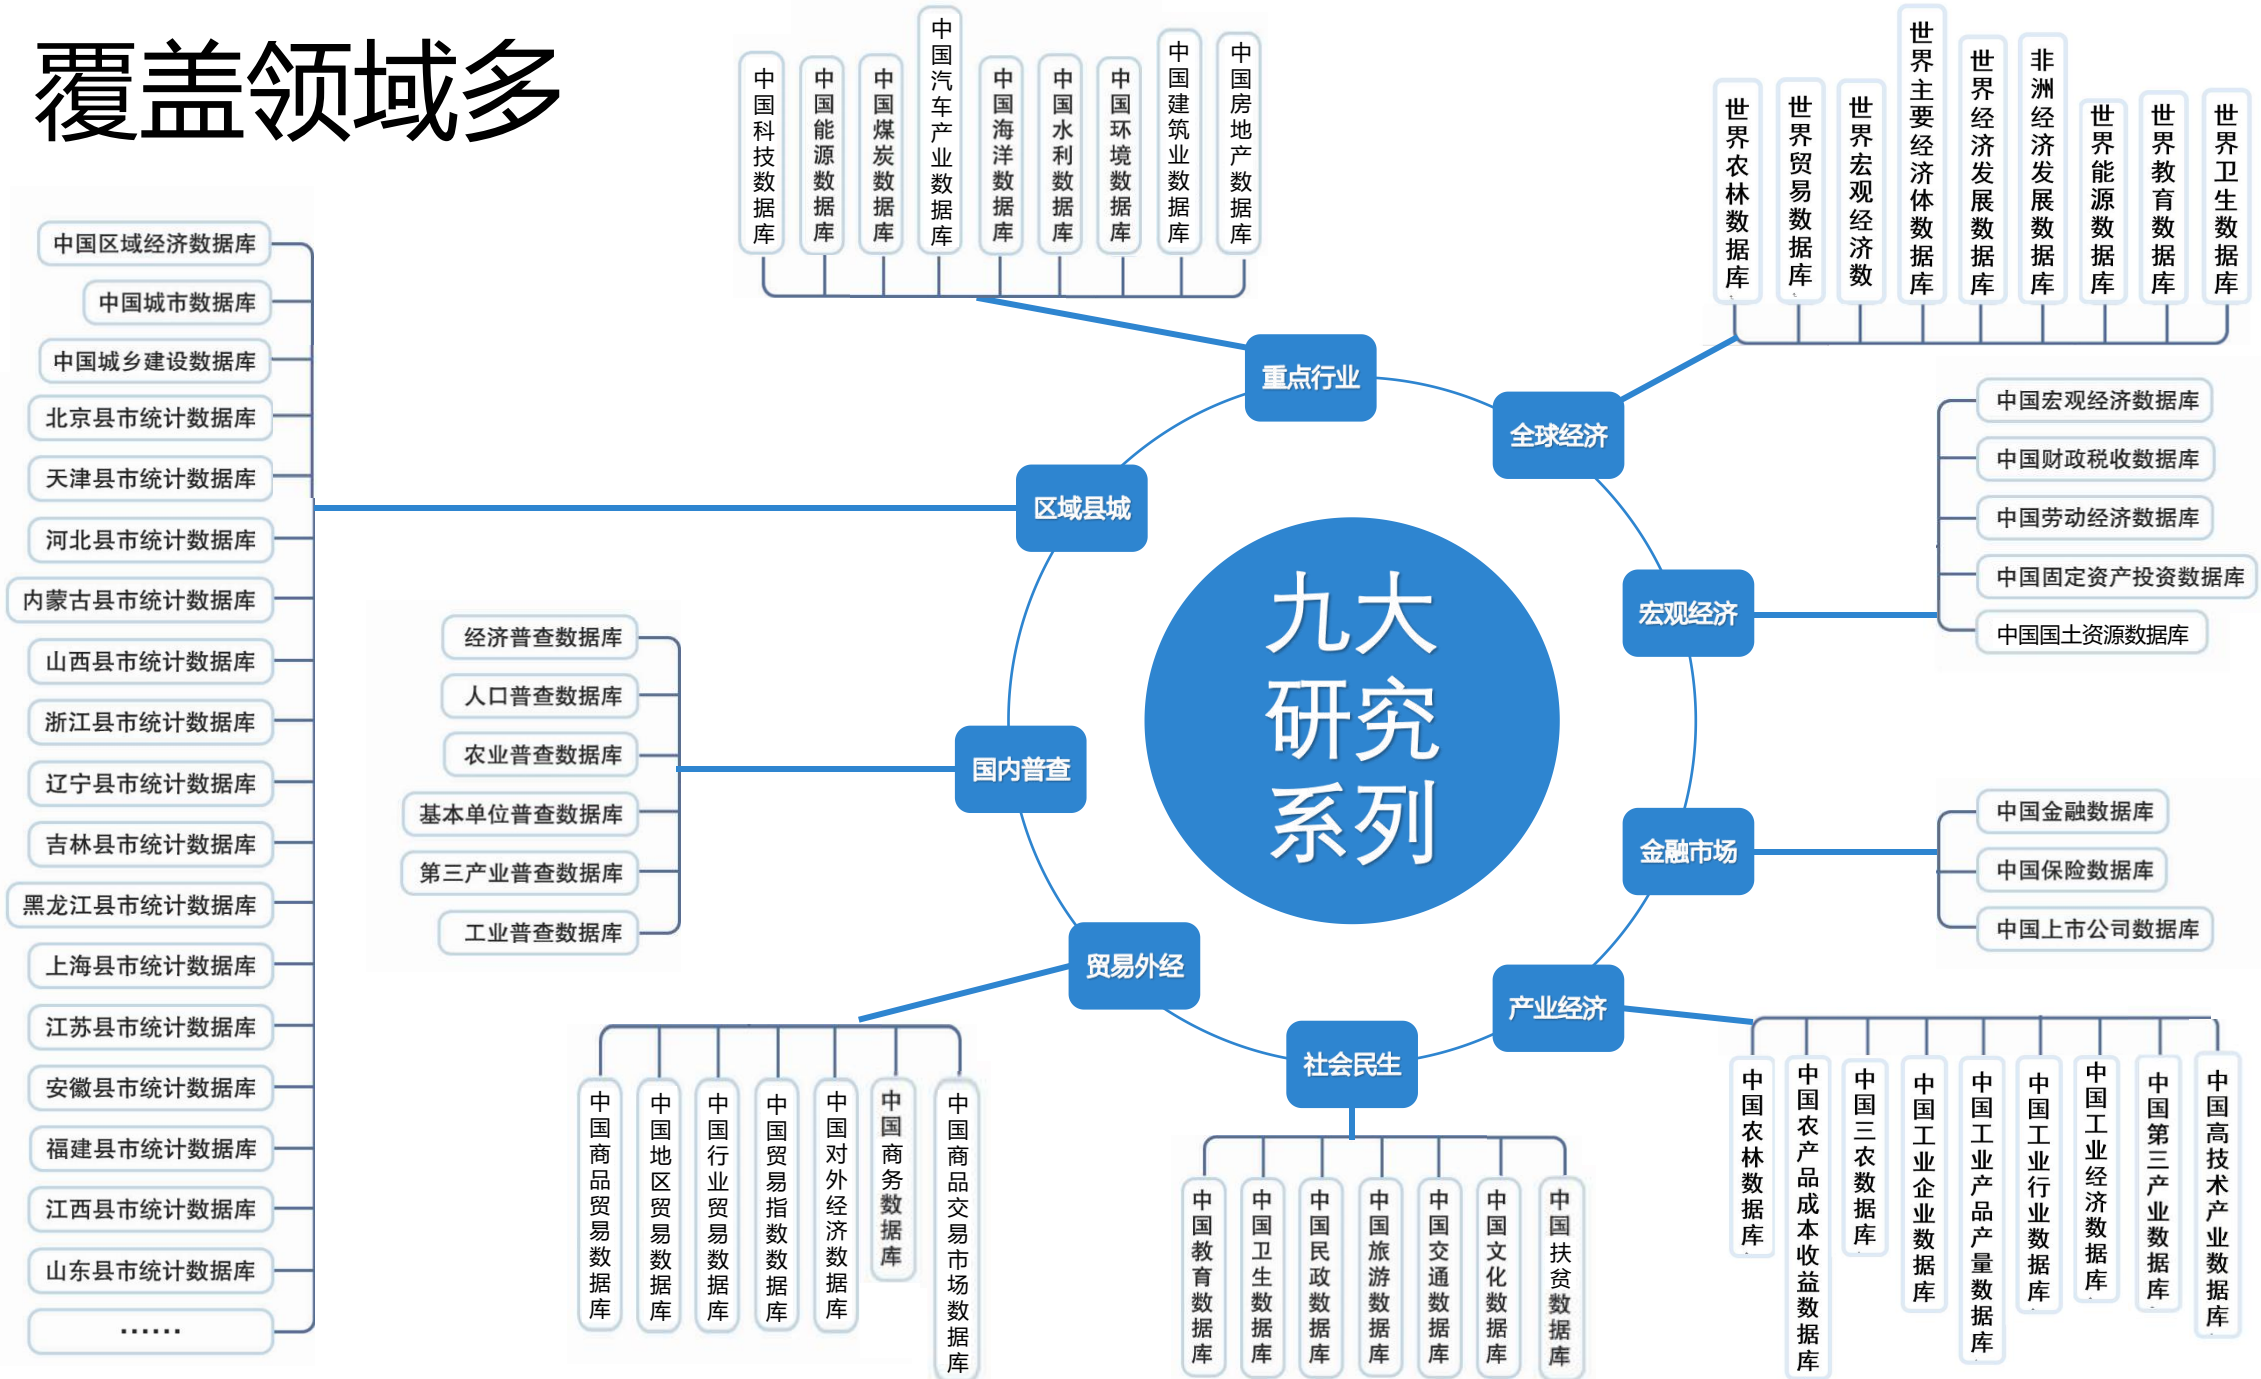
覆盖领域多

九大研究系列

重点行业
中国科技数据库
中国能源数据库
中国煤炭数据库
中国汽车产业数据库
中国海洋数据库
中国水利数据库
中国环境数据库
中国建筑业数据库
中国房地产数据库

全球经济
世界农林数据库
世界贸易数据库
世界宏观经济数
世界主要经济体数据库
世界经济发展数据库
非洲经济发展数据库
世界能源数据库
世界教育数据库
世界卫生数据库

宏观经济
中国宏观经济数据库
中国财政税收数据库
中国劳动经济数据库
中国固定资产投资数据库
中国国土资源数据库

金融市场
中国金融数据库
中国保险数据库
中国上市公司数据库

产业经济
中国农林数据库
中国农产品成本收益数据库
中国三农数据库
中国工业企业数据库
中国工业产品产量数据库
中国工业行业数据库
中国工业经济数据库
中国第三产业数据库
中国高技术产业数据库

社会民生
中国教育数据库
中国卫生数据库
中国民政数据库
中国旅游数据库
中国交通数据库
中国文化数据库
中国扶贫数据库

贸易外经
中国商品贸易数据库
中国地区贸易数据库
中国行业贸易数据库
中国贸易指数数据库
中国对外经济数据库
中国商务数据库
中国商品交易市场数据库

国内普查
经济普查数据库
人口普查数据库
农业普查数据库
基本单位普查数据库
第三产业普查数据库
工业普查数据库

区域县城
中国区域经济数据库
中国城市数据库
中国城乡建设数据库
北京县市统计数据库
天津县市统计数据库
河北县市统计数据库
内蒙古县市统计数据库
山西县市统计数据库
浙江县市统计数据库
辽宁县市统计数据库
吉林县市统计数据库
黑龙江县市统计数据库
上海县市统计数据库
江苏县市统计数据库
安徽县市统计数据库
福建县市统计数据库
江西县市统计数据库
山东县市统计数据库
……